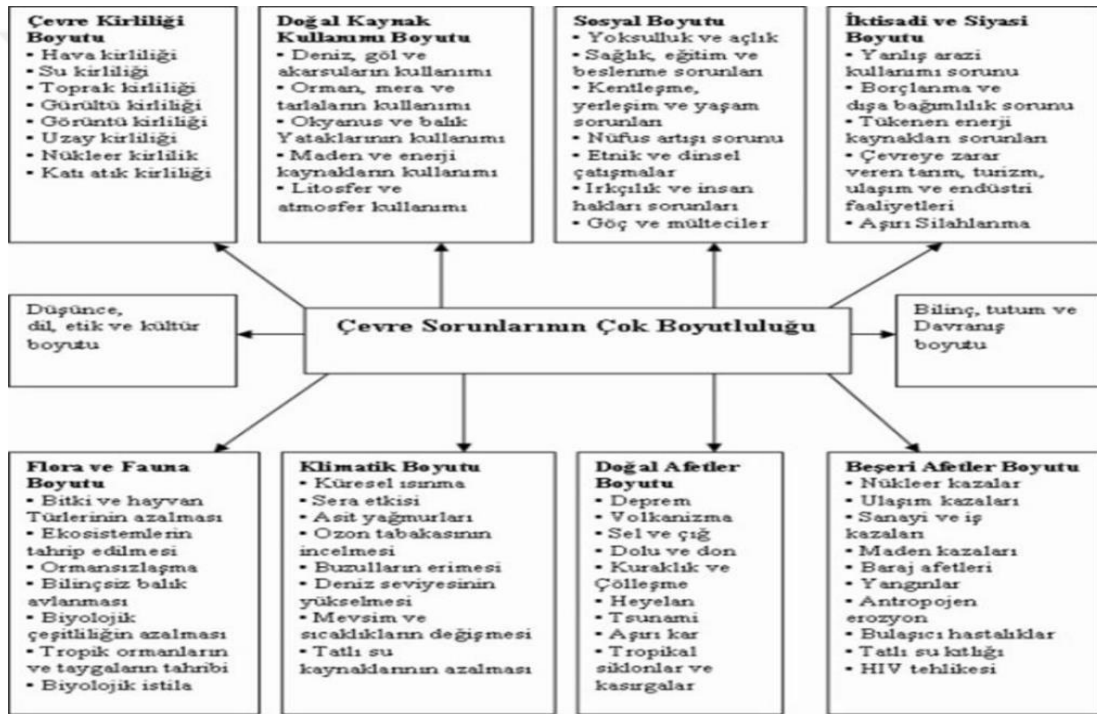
**Çevre Kirliliği Boyutu**
• Hava kirliliği
• Su kirliliği
• Toprak kirliliği
• Gürültü kirliliği
• Görüntü kirliliği
• Uzay kirliliği
• Nükleer kirlilik
• Katı atık kirliliği

**Doğal Kaynak Kullanımı Boyutu**
• Deniz, göl ve akarsuların kullanımı
• Orman, mera ve tarlaların kullanımı
• Okyanus ve balık Yataklarının kullanımı
• Maden ve enerji kaynakların kullanımı
• Litosfer ve atmosfer kullanımı

**Sosyal Boyutu**
• Yoksulluk ve açlık
• Sağlık, eğitim ve beslenme sorunları
• Kentleşme, yerleşim ve yaşam sorunları
• Nüfus artışı sorunu
• Etnik ve dinsel çatışmalar
• Irkçılık ve insan hakları sorunları
• Göç ve mülteciler

**İktisadi ve Siyasi Boyutu**
• Yanlış arazi kullanımı sorunu
• Borçlanma ve dışa bağımlılık sorunu
• Tükenen enerji kaynakları sorunları
• Çevreye zarar veren tarım, turizm, ulaşım ve endüstri faaliyetleri
• Aşırı Silahlanma

Düşünce, dil, etik ve kültür boyutu

**Çevre Sorunlarının Çok Boyutluluğu**

Bilinç, tutum ve Davranış boyutu

**Flora ve Fauna Boyutu**
• Bitki ve hayvan Türlerinin azalması
• Ekosistemlerin tahrip edilmesi
• Ormansızlaşma
• Bilinçsiz balık avlanması
• Biyolojik çeşitliliğin azalması
• Tropik ormanların ve taygaların tahribi
• Biyolojik istila

**Klimatik Boyutu**
• Küresel ısınma
• Sera etkisi
• Asit yağmurları
• Ozon tabakasının incelmesi
• Buzulların erimesi
• Deniz seviyesinin yükselmesi
• Mevsim ve sıcaklıkların değişmesi
• Tatlı su kaynaklarının azalması

**Doğal Afetler Boyutu**
• Deprem
• Volkanizma
• Sel ve çığ
• Dolu ve don
• Kuraklık ve Çölleşme
• Heyelan
• Tsunami
• Aşırı kar
• Tropikal siklonlar ve kasırgalar

**Beşeri Afetler Boyutu**
• Nükleer kazalar
• Ulaşım kazaları
• Sanayi ve iş kazaları
• Maden kazaları
• Baraj afetleri
• Yangınlar
• Antropojen erozyon
• Bulaşıcı hastalıklar
• Tatlı su kıtlığı
• HIV tehlikesi